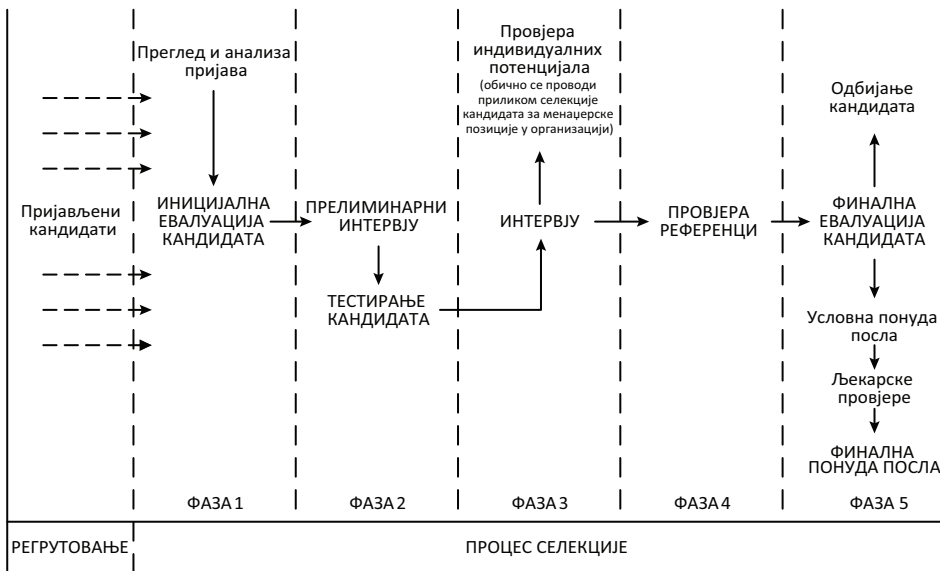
Преглед и анализа пријава

Пријављени кандидати

ИНИЦИЈАЛНА ЕВАЛУАЦИЈА КАНДИДАТА

ПРЕЛИМИНАРНИ ИНТЕРВЈУ

ТЕСТИРАЊЕ КАНДИДАТА

Провјера индивидуалних потенцијала
(обично се проводи приликом селекције кандидата за менаџерске позиције у организацији)

ИНТЕРВЈУ

ПРОВЈЕРА РЕФЕРЕНЦИ

Одбијање кандидата

ФИНАЛНА ЕВАЛУАЦИЈА КАНДИДАТА

Условна понуда посла

Љекарске провјере

ФИНАЛНА ПОНУДА ПОСЛА

ФАЗА 1

ФАЗА 2

ФАЗА 3

ФАЗА 4

ФАЗА 5

РЕГРУТОВАЊЕ

ПРОЦЕС СЕЛЕКЦИЈЕ